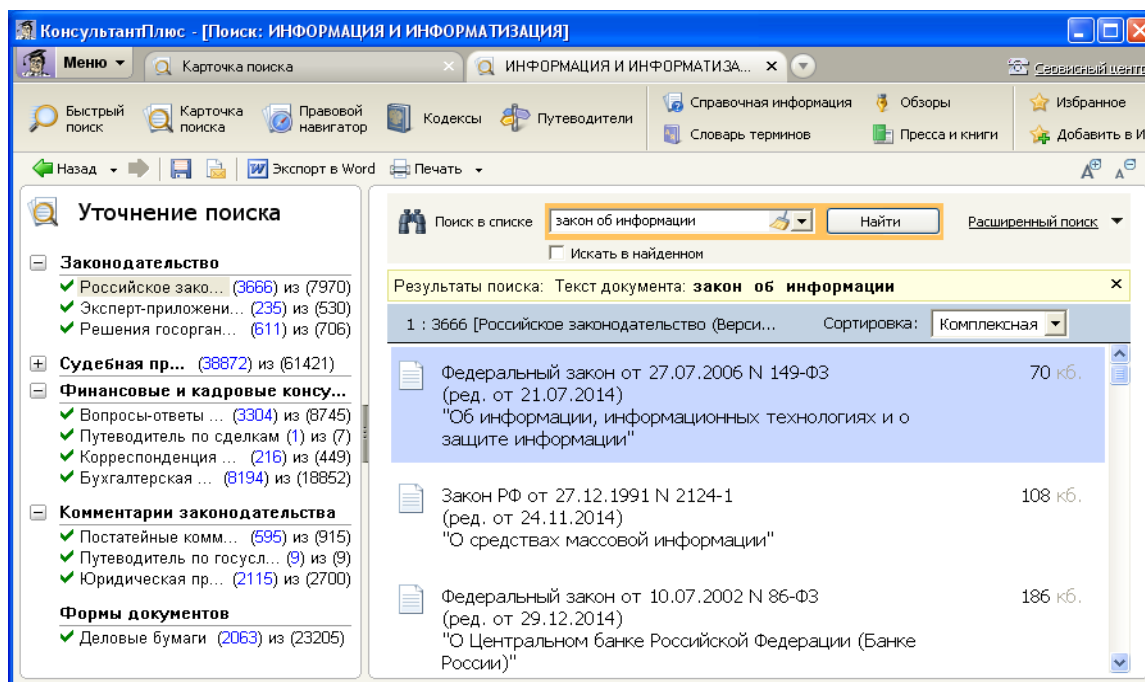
КонсультантПлюс - [Поиск: ИНФОРМАЦИЯ И ИНФОРМАТИЗАЦИЯ]

Меню ▾ Карточка поиска × ИНФОРМАЦИЯ И ИНФОРМАТИЗА... × Сервисный центр

Быстрый поиск Карточка поиска Правовой навигатор Кодексы Путеводители Справочная информация Словарь терминов Обзоры Пресса и книги Избранное Добавить в И

Назад ▾ Экспорт в Word Печать ▾

Уточнение поиска

Законодательство
✔ Российское зако... (3666) из (7970)
✔ Эксперт-приложени... (235) из (530)
✔ Решения госорган... (611) из (706)

Судебная пр... (38872) из (61421)

Финансовые и кадровые консу...
✔ Вопросы-ответы ... (3304) из (8745)
✔ Путеводитель по сделкам (1) из (7)
✔ Корреспонденция ... (216) из (449)
✔ Бухгалтерская ... (8194) из (18852)

Комментарии законодательства
✔ Постатейные комм... (595) из (915)
✔ Путеводитель по госусл... (9) из (9)
✔ Юридическая пр... (2115) из (2700)

Формы документов
✔ Деловые бумаги (2063) из (23205)

Поиск в списке закон об информации Найти Расширенный поиск
Искать в найденном

Результаты поиска: Текст документа: закон об информации ×

1 : 3666 [Российское законодательство (Верси... Сортировка: Комплексная

Федеральный закон от 27.07.2006 N 149-ФЗ (ред. от 21.07.2014) "Об информации, информационных технологиях и о защите информации" 70 кб.

Закон РФ от 27.12.1991 N 2124-1 (ред. от 24.11.2014) "О средствах массовой информации" 108 кб.

Федеральный закон от 10.07.2002 N 86-ФЗ (ред. от 29.12.2014) "О Центральном банке Российской Федерации (Банке России)" 186 кб.